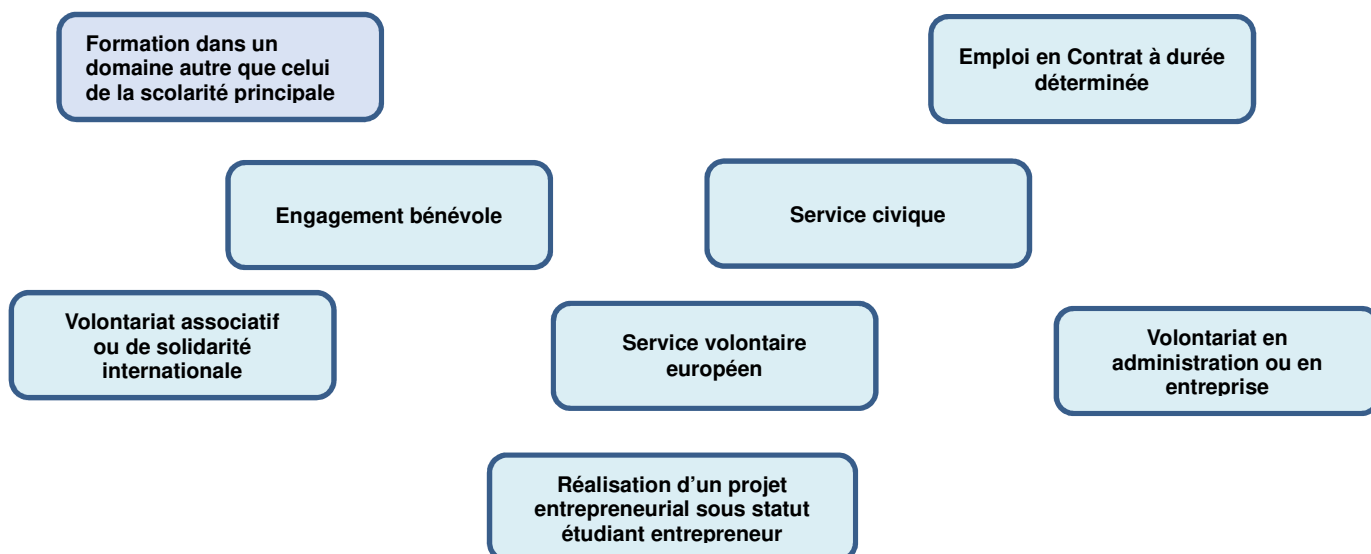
Formation dans un domaine autre que celui de la scolarité principale

Emploi en Contrat à durée déterminée

Engagement bénévole

Service civique

Volontariat associatif ou de solidarité internationale

Service volontaire européen

Volontariat en administration ou en entreprise

Réalisation d'un projet entrepreneurial sous statut étudiant entrepreneur